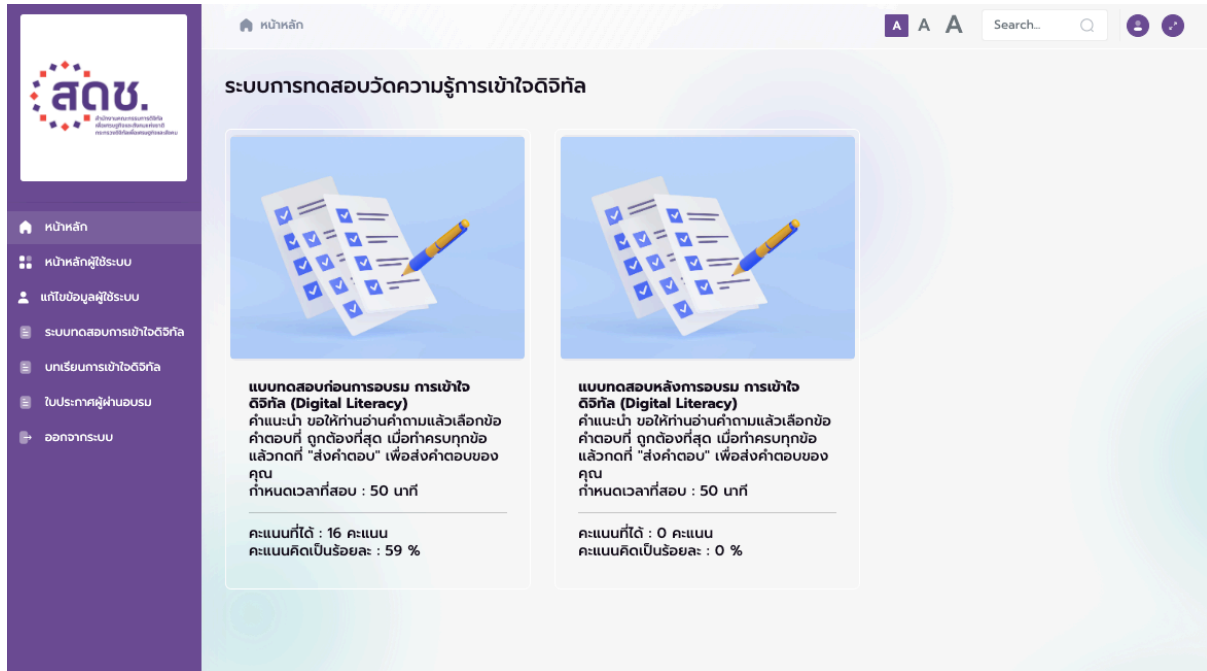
สดช.

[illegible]

หน้าหลัก

หน้าหลักผู้ใช้ระบบ

แก้ไขข้อมูลผู้ใช้ระบบ

ระบบทดสอบการเข้าใจดิจิทัล

บทเรียนการเข้าใจดิจิทัล

ใบประกาศผู้ผ่านอบรม

ออกจากระบบ

หน้าหลัก

A A A Search...

ระบบการทดสอบวัดความรู้การเข้าใจดิจิทัล

แบบทดสอบก่อนการอบรม การเข้าใจดิจิทัล (Digital Literacy)
คำแนะนำ ขอให้ท่านอ่านคำถามแล้วเลือกข้อคำตอบที่ ถูกต้องที่สุด เมื่อทำครบทุกข้อแล้วกดที่ "ส่งคำตอบ" เพื่อส่งคำตอบของคุณ
กำหนดเวลาที่สอบ : 50 นาที

คะแนนที่ได้ : 16 คะแนน
คะแนนคิดเป็นร้อยละ : 59 %

แบบทดสอบหลังการอบรม การเข้าใจดิจิทัล (Digital Literacy)
คำแนะนำ ขอให้ท่านอ่านคำถามแล้วเลือกข้อคำตอบที่ ถูกต้องที่สุด เมื่อทำครบทุกข้อแล้วกดที่ "ส่งคำตอบ" เพื่อส่งคำตอบของคุณ
กำหนดเวลาที่สอบ : 50 นาที

คะแนนที่ได้ : 0 คะแนน
คะแนนคิดเป็นร้อยละ : 0 %